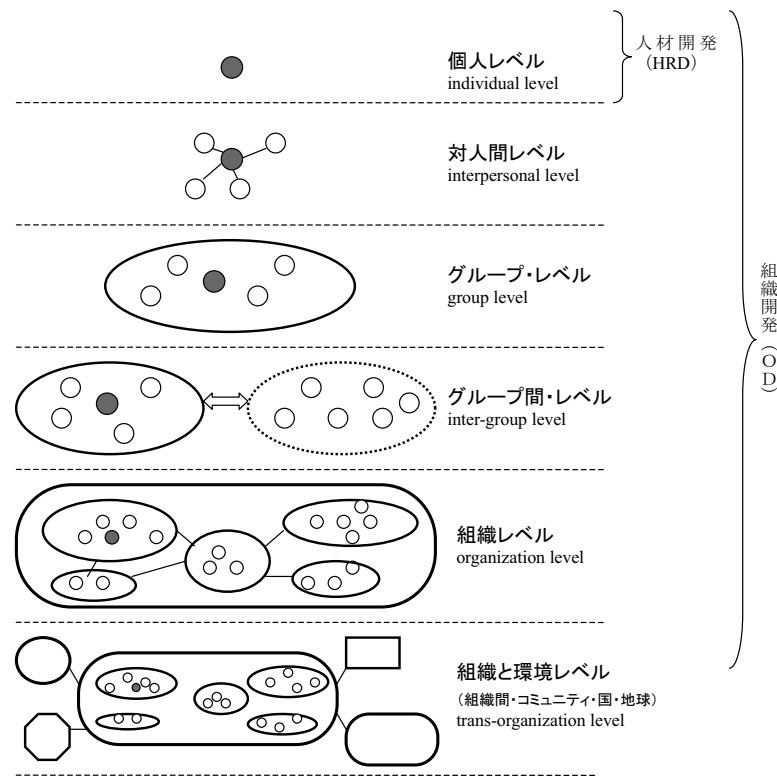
個人レベル
individual level

人材開発
（HRD）

対人間レベル
interpersonal level

グループ・レベル
group level

グループ間・レベル
inter-group level

組織レベル
organization level

組織と環境レベル
（組織間・コミュニティ・国・地球）
trans-organization level

組織開発（OD）